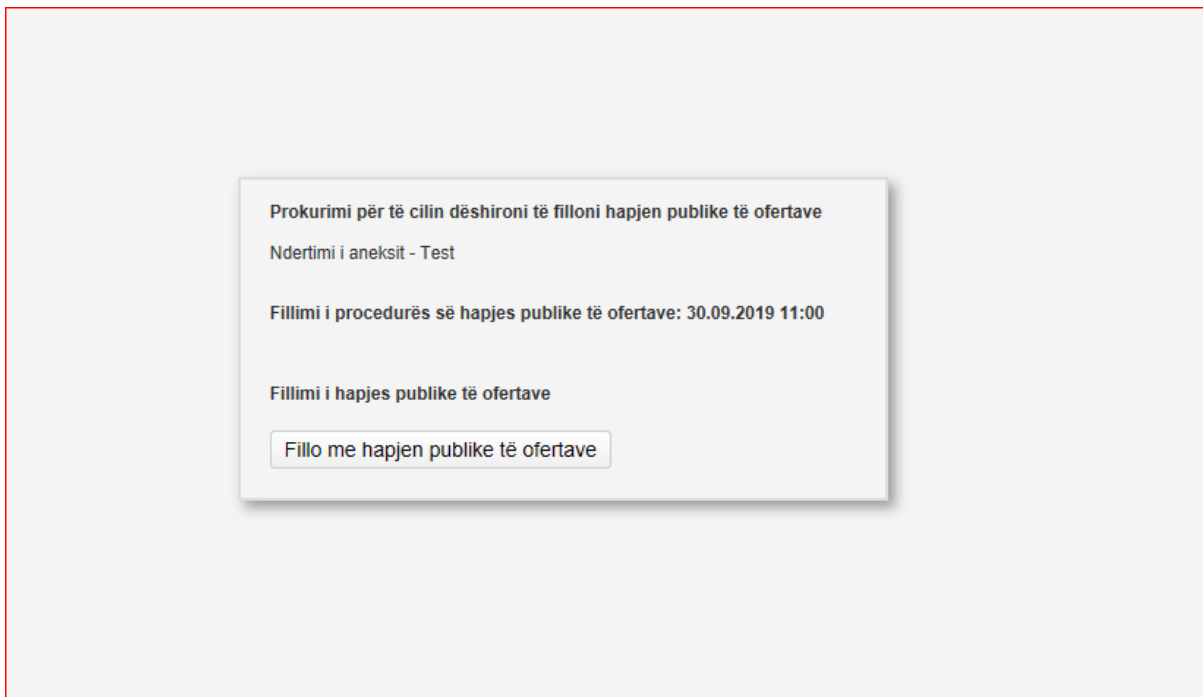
Prokurimi për të cilin dëshironi të filloni hapjen publike të ofertave

Ndertimi i aneksit - Test

Fillimi i procedurës së hapjes publike të ofertave: 30.09.2019 11:00

Fillimi i hapjes publike të ofertave

Fillo me hapjen publike të ofertave